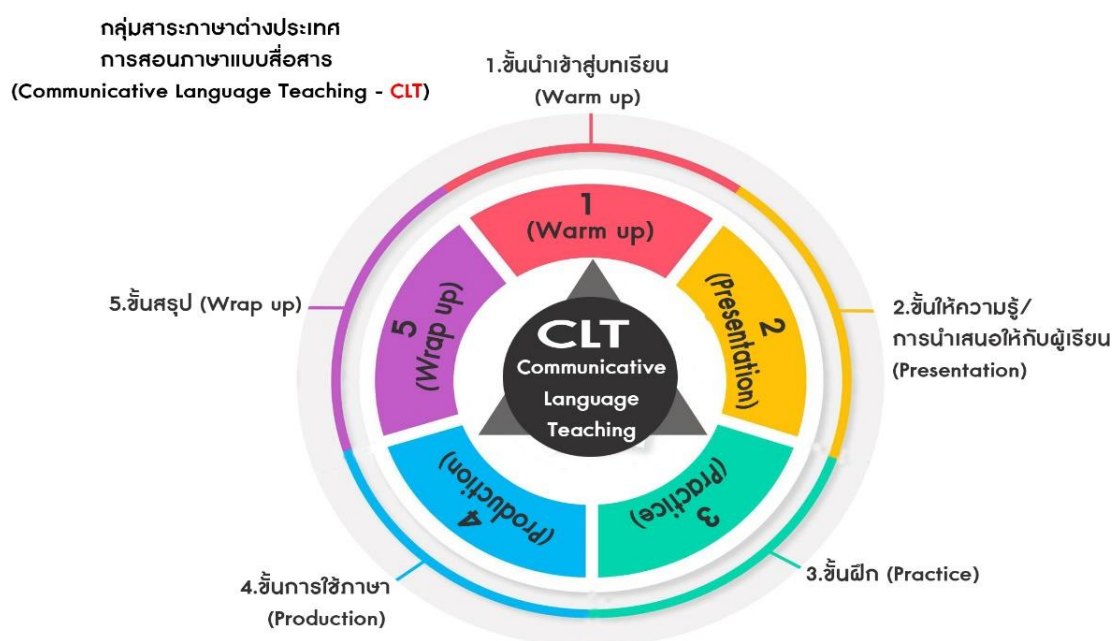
กลุ่มสาระภาษาต่างประเทศ
การสอนภาษาแบบสื่อสาร
(Communicative Language Teaching - CLT)

1.ขั้นนำเข้าสู่บทเรียน
(Warm up)

1
(Warm up)

2
(Presentation)

3
(Practice)

4
(Production)

5
(Wrap up)

CLT
Communicative Language Teaching

2.ขั้นให้ความรู้/
การนำเสนอให้กับผู้เรียน
(Presentation)

3.ขั้นฝึก (Practice)

4.ขั้นการใช้ภาษา
(Production)

5.ขั้นสรุป (Wrap up)